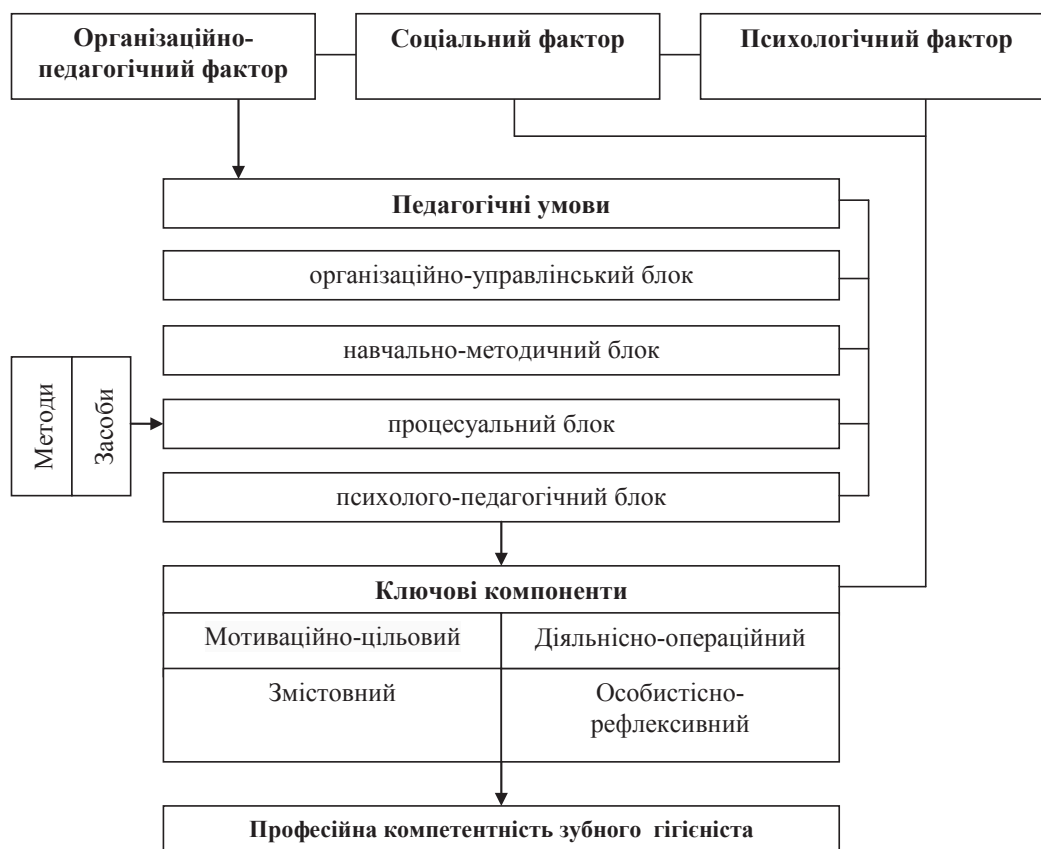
Організаційно-педагогічний фактор

Соціальний фактор

Психологічний фактор

Педагогічні умови

організаційно-управлінський блок

навчально-методичний блок

Методи

Засоби

процесуальний блок

психолого-педагогічний блок

Ключові компоненти

| Мотиваційно-цільовий | Діяльнісно-операційний |
|---|---|
| Змістовний | Особистісно-рефлексивний |

Професійна компетентність зубного гігієніста